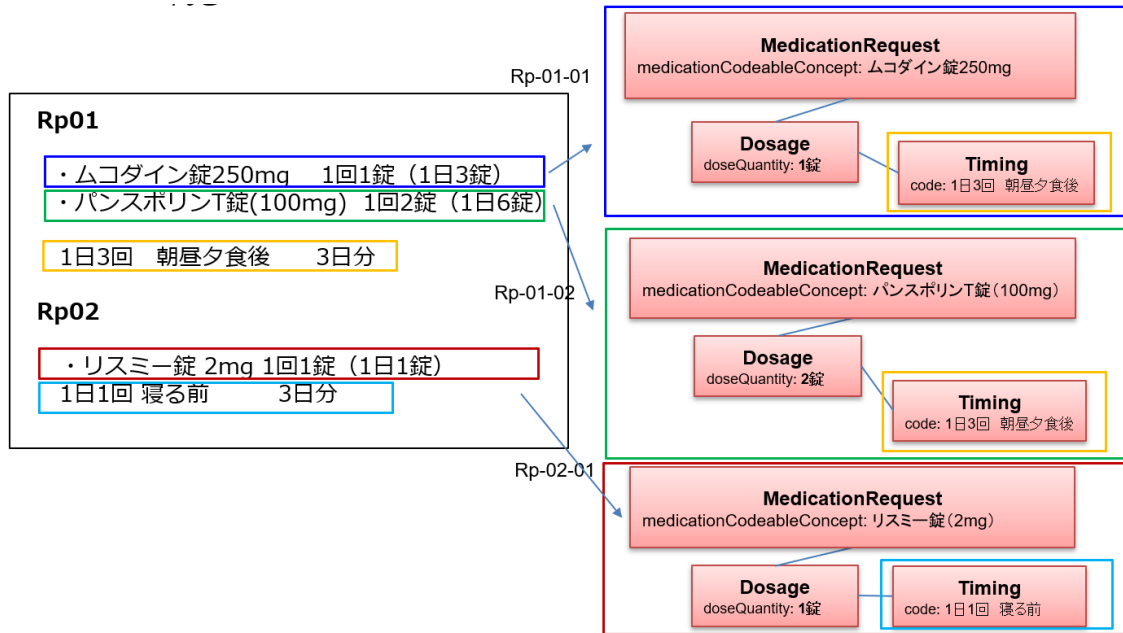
Rp01

・ムコダイン錠250mg　1回1錠（1日3錠）
・パンスポリンT錠(100mg)　1回2錠（1日6錠）

1日3回　朝昼夕食後　　3日分

Rp02

・リスミー錠 2mg 1回1錠（1日1錠）
1日1回 寝る前　　　3日分

Rp-01-01

MedicationRequest
medicationCodeableConcept: ムコダイン錠250mg

Dosage
doseQuantity: 1錠

Timing
code: 1日3回　朝昼夕食後

Rp-01-02

MedicationRequest
medicationCodeableConcept: パンスポリンT錠（100mg）

Dosage
doseQuantity: 2錠

Timing
code: 1日3回　朝昼夕食後

Rp-02-01

MedicationRequest
medicationCodeableConcept: リスミー錠（2mg）

Dosage
doseQuantity: 1錠

Timing
code: 1日1回　寝る前